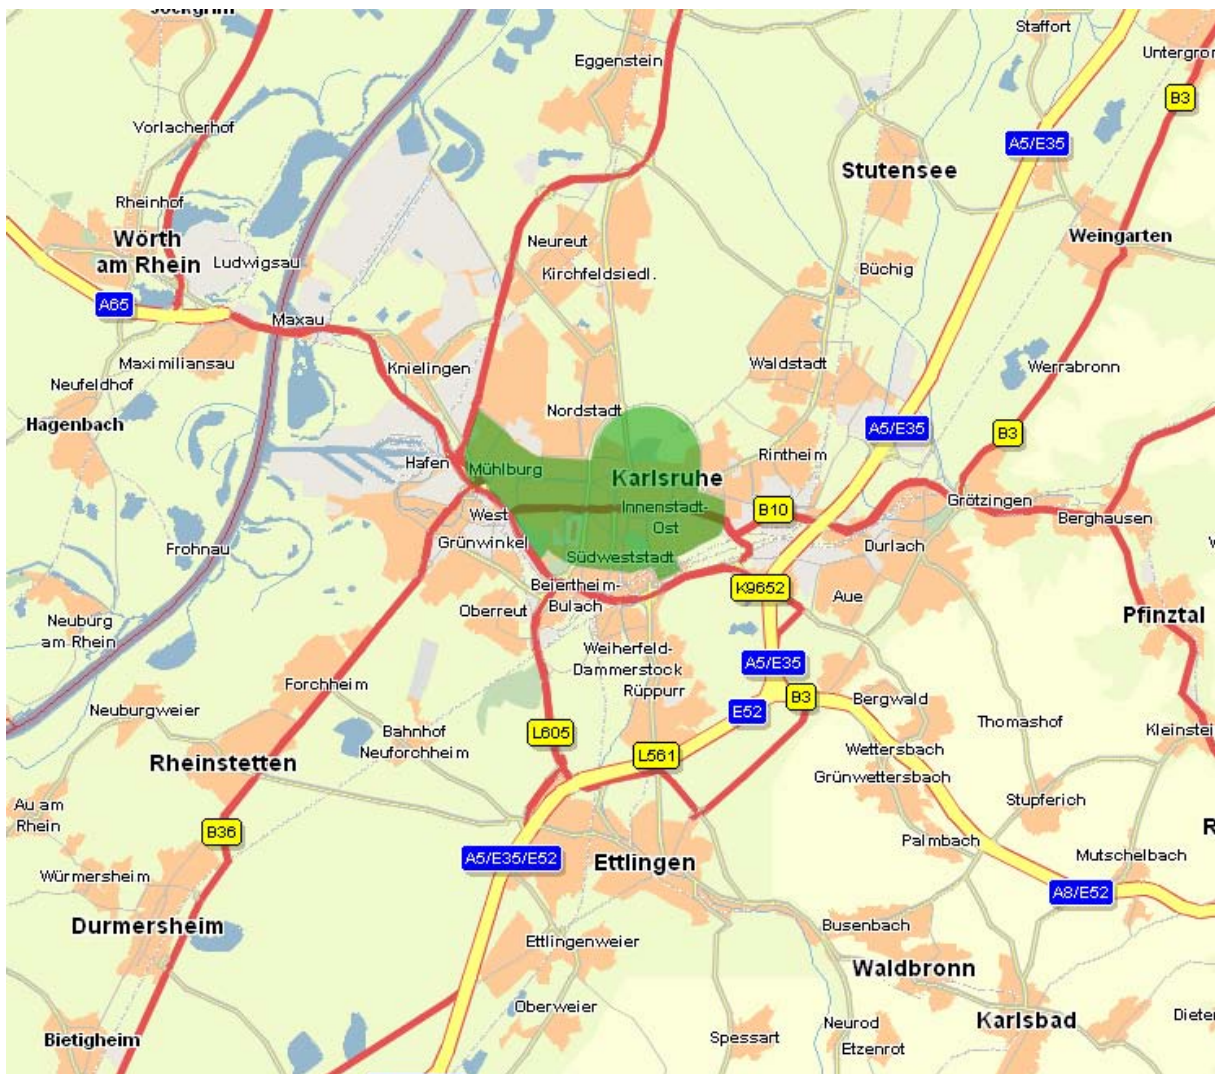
Jockgrim
Eggenstein
Staffort
Untergron
B3
Vorlacherhof
A5/E35
Stutensee
Rheinhof
Wörth am Rhein
Ludwigsau
Neureut
Kirchfeldsiedl.
Weingarten
Büchig
A65
Maxau
Maximiliansau
Knielingen
Waldstadt
Werrabronn
Neufeldhof
Hagenbach
Nordstadt
A5/E35
B3
Hafen
Mühlburg
Karlsruhe
Rintheim
Innenstadt-Ost
B10
Grötzingen
Berghausen
West
Grünwinkel
Südweststadt
Durlach
Frohnau
Beiertheim-Bulach
K9652
Aue
Oberreut
Pfinztal
Neuburg am Rhein
Weiherfeld-Dammerstock
A5/E35
Rüppurr
Forchheim
B3
Bergwald
Neuburgweier
E52
Thomashof
Kleinstei
Bahnhof Neuforchheim
L605
L561
Wettersbach
Rheinstetten
Grünwettersbach
Au am Rhein
Stupferich
B36
R
Palmbach
Mutschelbach
A5/E35/E52
Ettlingen
Würmersheim
A8/E52
Durmersheim
Busenbach
Ettlingenweier
Waldbronn
Oberweier
Dieter
Karlsbad
Neurod
Spessart
Bietigheim
Etzenrot